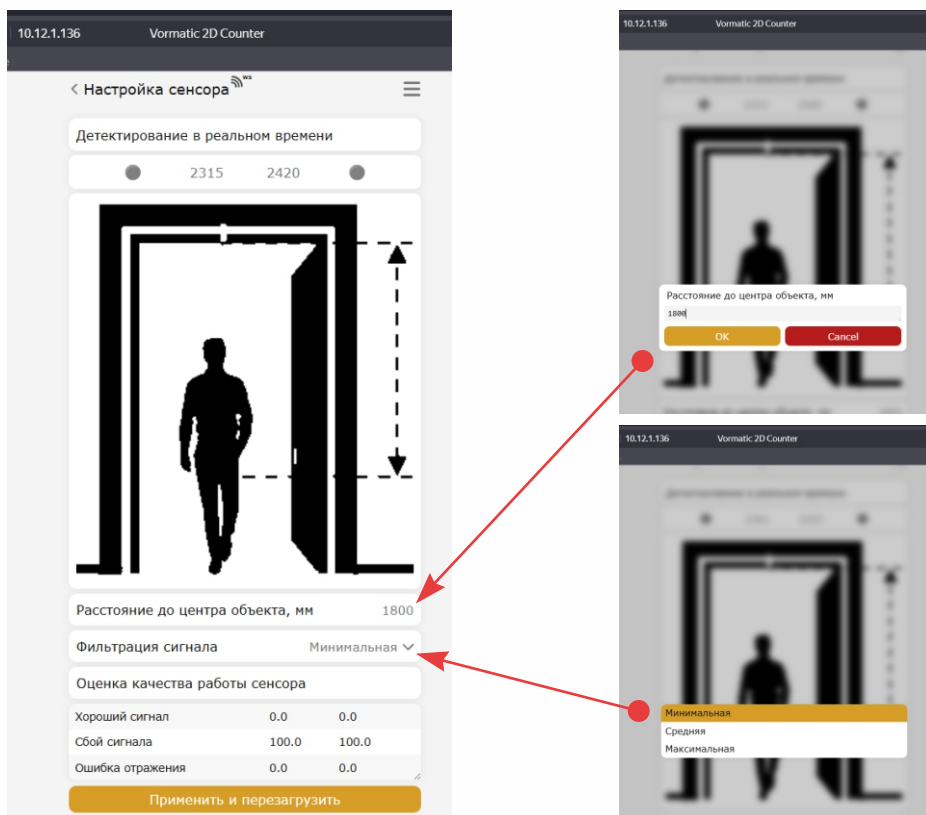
10.12.1.136 Vormatic 2D Counter

< Настройка сенсора ws

Детектирование в реальном времени

2315 2420

Расстояние до центра объекта, мм 1800

Фильтрация сигнала Минимальная

Оценка качества работы сенсора

| | | |
|---|---|---|
| Хороший сигнал | 0.0 | 0.0 |
| Сбой сигнала | 100.0 | 100.0 |
| Ошибка отражения | 0.0 | 0.0 |

Применить и перезагрузить

10.12.1.136 Vormatic 2D Counter

Расстояние до центра объекта, мм

1800

OK Cancel

10.12.1.136 Vormatic 2D Counter

Минимальная
Средняя
Максимальная